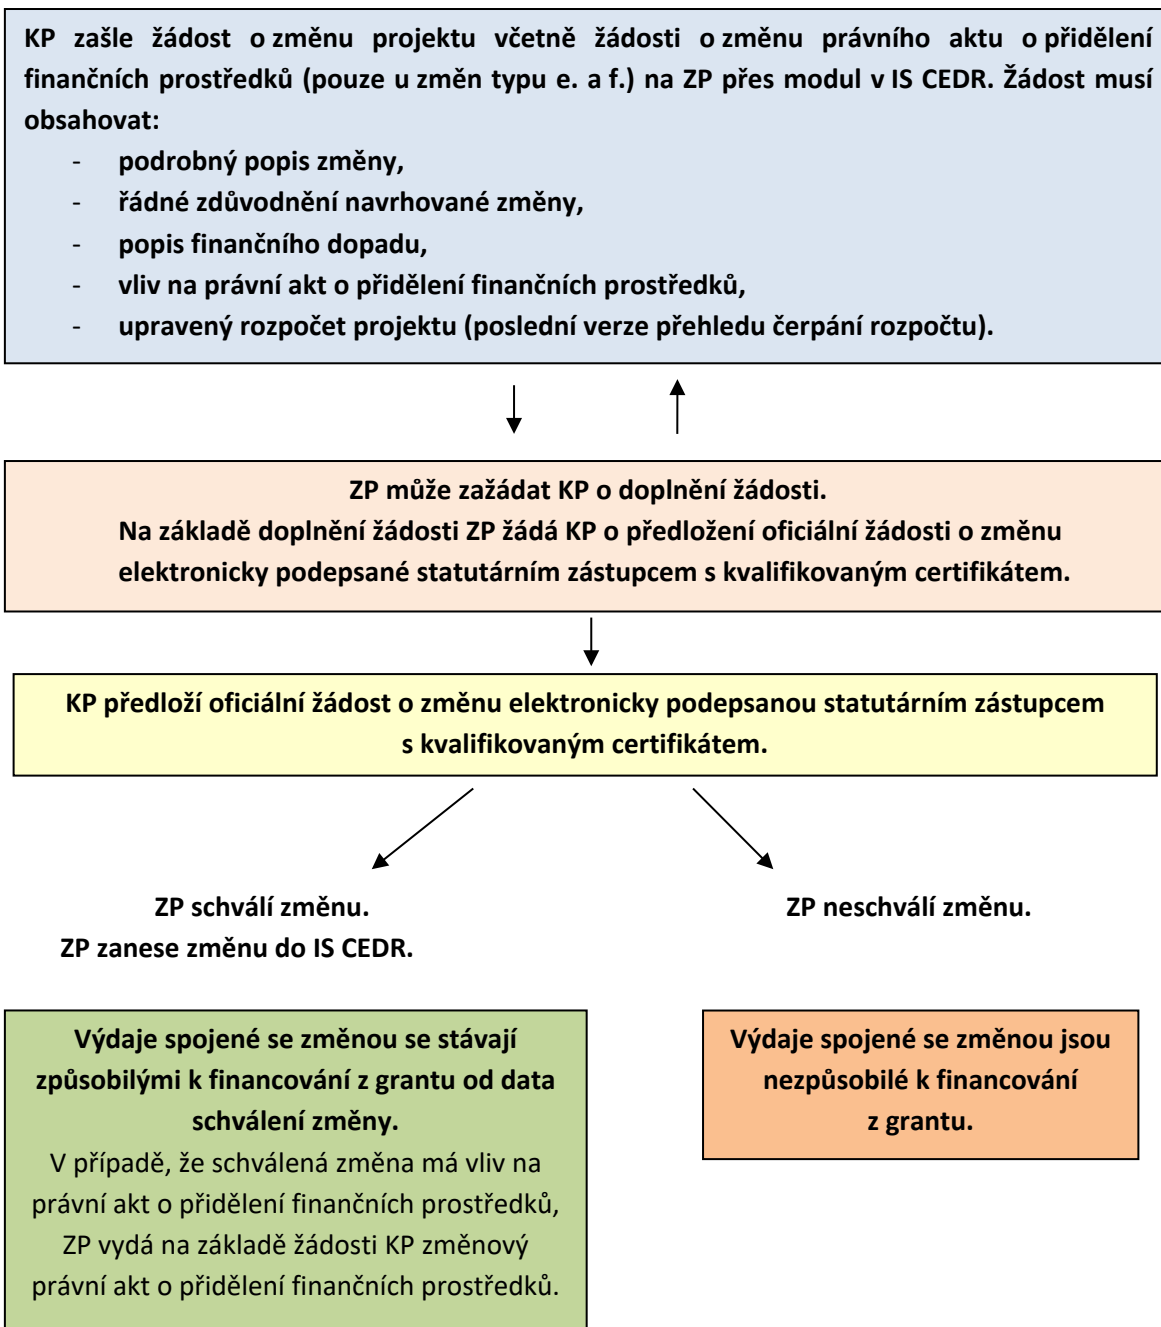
KP zašle žádost o změnu projektu včetně žádosti o změnu právního aktu o přidělení finančních prostředků (pouze u změn typu e. a f.) na ZP přes modul v IS CEDR. Žádost musí obsahovat:

- podrobný popis změny,
- řádné zdůvodnění navrhované změny,
- popis finančního dopadu,
- vliv na právní akt o přidělení finančních prostředků,
- upravený rozpočet projektu (poslední verze přehledu čerpání rozpočtu).

ZP může zažádat KP o doplnění žádosti.
Na základě doplnění žádosti ZP žádá KP o předložení oficiální žádosti o změnu elektronicky podepsané statutárním zástupcem s kvalifikovaným certifikátem.

KP předloží oficiální žádost o změnu elektronicky podepsanou statutárním zástupcem s kvalifikovaným certifikátem.

ZP schválí změnu.
ZP zanese změnu do IS CEDR.

ZP neschválí změnu.

Výdaje spojené se změnou se stávají způsobilými k financování z grantu od data schválení změny.
V případě, že schválená změna má vliv na právní akt o přidělení finančních prostředků, ZP vydá na základě žádosti KP změnový právní akt o přidělení finančních prostředků.

Výdaje spojené se změnou jsou nezpůsobilé k financování z grantu.